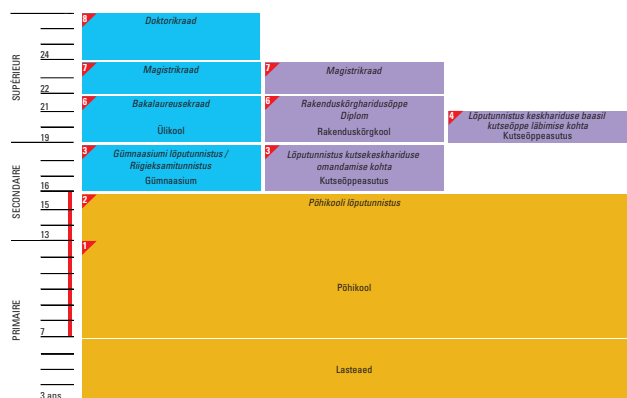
SUPÉRIEUR

SECONDAIRE

PRIMAIRE

24

22

21

19

16

15

13

7

3 ans

8 Doktorikraad

7 Magistrikraad

7 Magistrikraad

6 Bakalaureusekraad

Ülikool

6 Rakenduskõrgharidusõppe Diplom

Rakenduskõrgkool

4 Lõputunnistus keskhariduse baasil kutseõppe läbimise kohta

Kutseõppeasutus

3 Gümnaasiumi lõputunnistus / Riigieksamitunnistus

Gümnaasium

3 Lõputunnistus kutsekeskhariduse omandamise kohta

Kutseõppeasutus

2 Põhikooli lõputunnistus

1

Põhikool

Lasteaed